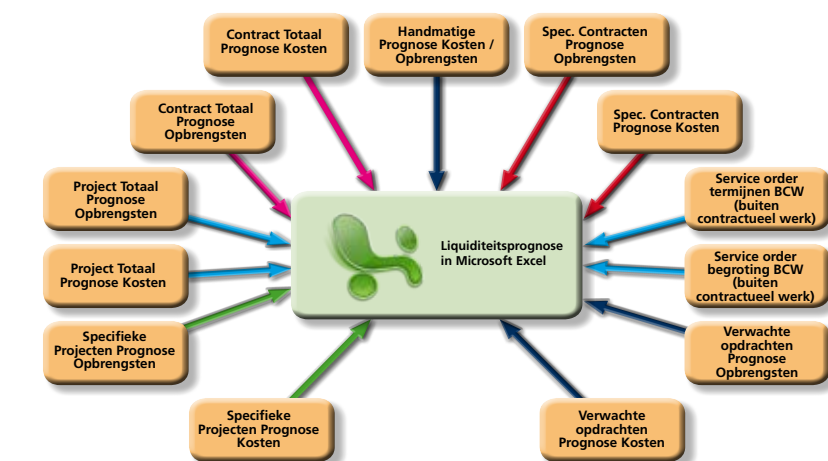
Contract Totaal Prognose Kosten

Handmatige Prognose Kosten / Opbrengsten

Spec. Contracten Prognose Opbrengsten

Contract Totaal Prognose Opbrengsten

Spec. Contracten Prognose Kosten

Project Totaal Prognose Opbrengsten

Service order termijnen BCW (buiten contractueel werk)

Liquiditeitsprognose in Microsoft Excel

Project Totaal Prognose Kosten

Service order begroting BCW (buiten contractueel werk)

Specifieke Projecten Prognose Opbrengsten

Verwachte opdrachten Prognose Opbrengsten

Specifieke Projecten Prognose Kosten

Verwachte opdrachten Prognose Kosten